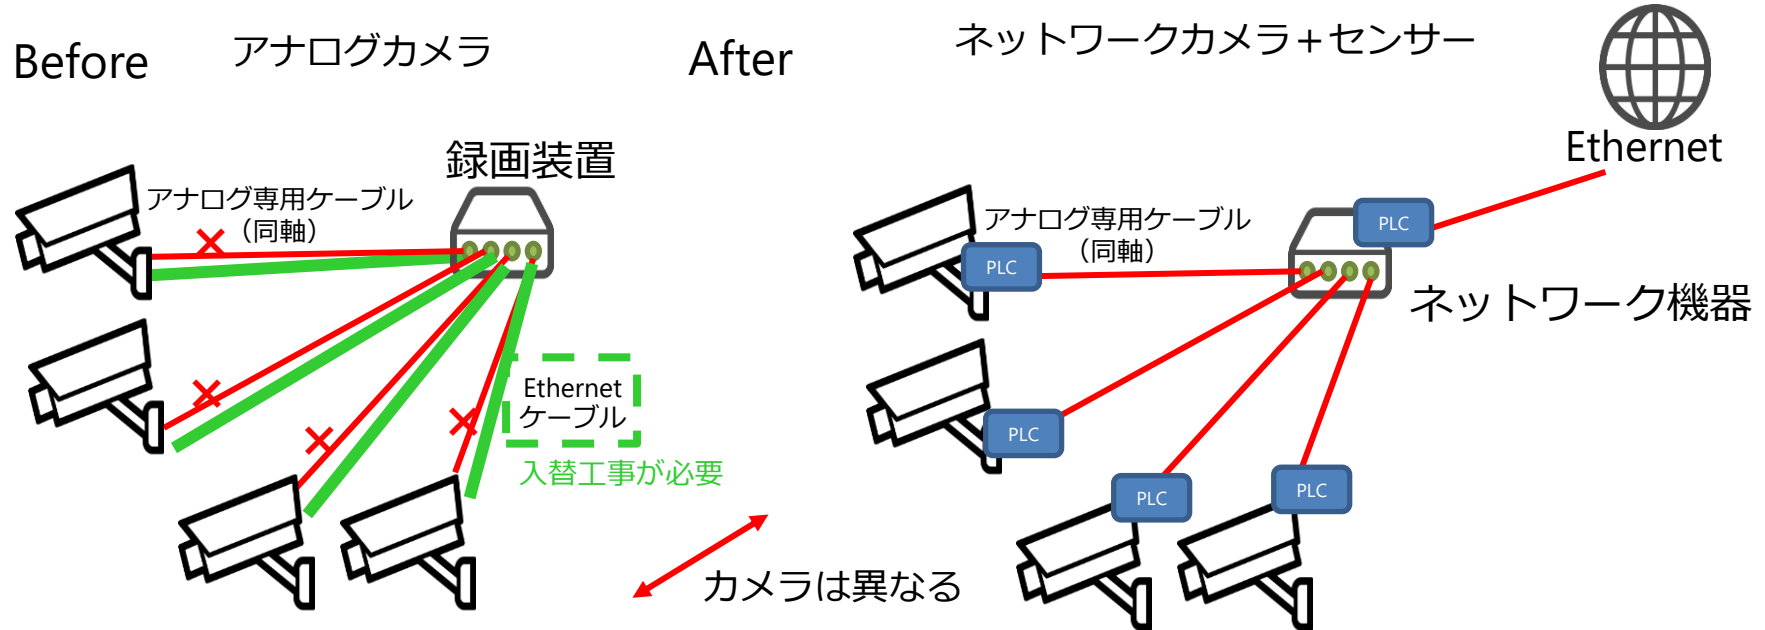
Before アナログカメラ

録画装置

アナログ専用ケーブル（同軸）

Ethernet ケーブル

入替工事が必要

After ネットワークカメラ＋センサー

Ethernet

アナログ専用ケーブル（同軸）

PLC

PLC

ネットワーク機器

PLC

PLC

PLC

PLC

カメラは異なる